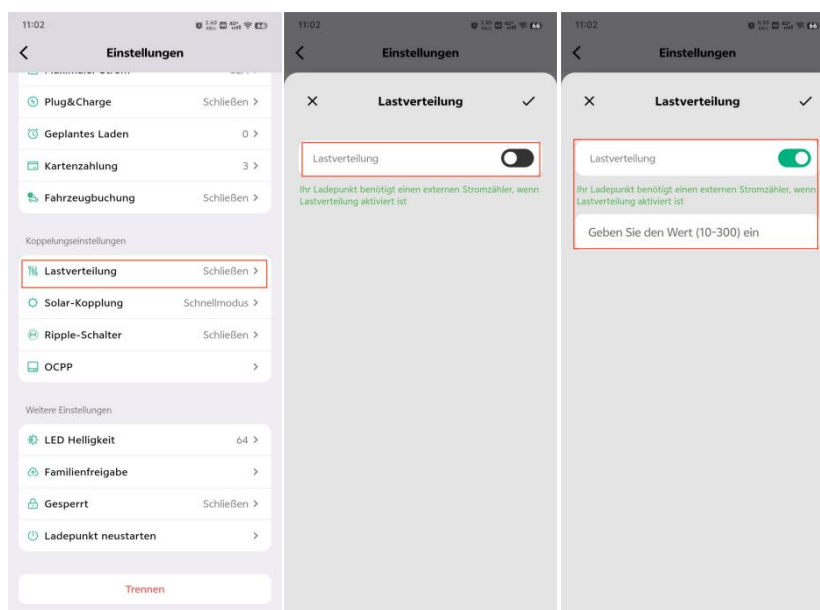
11:02

Einstellungen

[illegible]

Plug&Charge Schließen >

Geplantes Laden 0 >

Kartenzahlung 3 >

Fahrzeugbuchung Schließen >

Koppelungseinstellungen

Lastverteilung Schließen >

Solar-Kopplung Schnellmodus >

Ripple-Schalter Schließen >

OCPP >

Weitere Einstellungen

LED Helligkeit 64 >

Familienfreigabe >

Gesperrt Schließen >

Ladepunkt neustarten >

Trennen

11:02

Einstellungen

Lastverteilung

Lastverteilung

Ihr Ladepunkt benötigt einen externen Stromzähler, wenn Lastverteilung aktiviert ist

11:02

Einstellungen

Lastverteilung

Lastverteilung

Ihr Ladepunkt benötigt einen externen Stromzähler, wenn Lastverteilung aktiviert ist

Geben Sie den Wert (10-300) ein